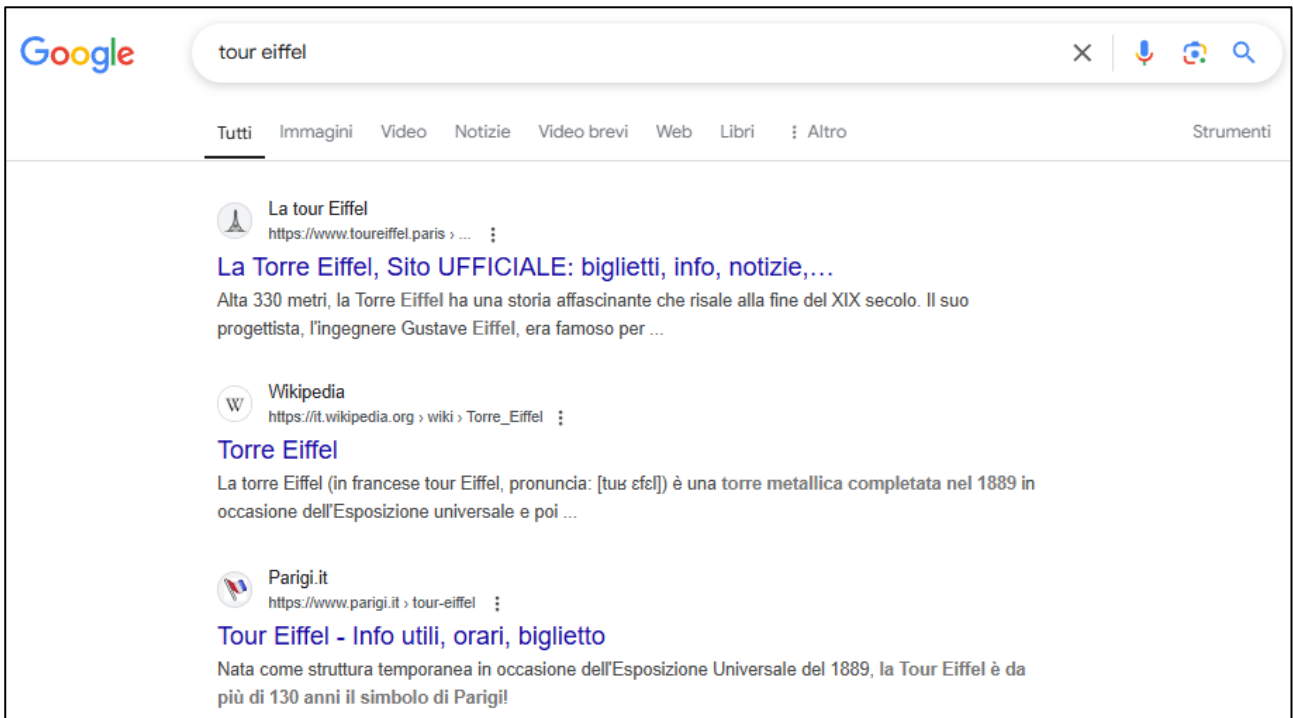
Google

tour eiffel

Tutti Immagini Video Notizie Video brevi Web Libri ⋮ Altro Strumenti

La tour Eiffel
https://www.toureiffel.paris › ...

La Torre Eiffel, Sito UFFICIALE: biglietti, info, notizie,...

Alta 330 metri, la Torre Eiffel ha una storia affascinante che risale alla fine del XIX secolo. Il suo progettista, l'ingegnere Gustave Eiffel, era famoso per ...

Wikipedia
https://it.wikipedia.org › wiki › Torre_Eiffel

Torre Eiffel

La torre Eiffel (in francese tour Eiffel, pronuncia: [tuʁ ɛfɛl]) è una torre metallica completata nel 1889 in occasione dell'Esposizione universale e poi ...

Parigi.it
https://www.parigi.it › tour-eiffel

Tour Eiffel - Info utili, orari, biglietto

Nata come struttura temporanea in occasione dell'Esposizione Universale del 1889, la Tour Eiffel è da più di 130 anni il simbolo di Parigi!